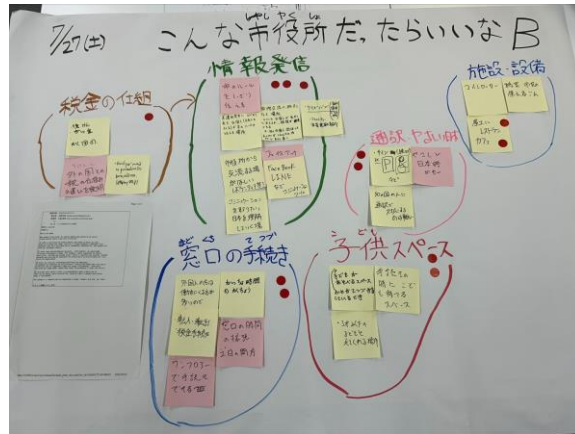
7/27(土) こんな市役所だったらいいなB

しやくしょ

税金の仕組

情報発信

施設・設備

通訳 やさしい日本語

やさしい日本語

窓口の手続き

まどぐち

てつづ

子供スペース

コンビニエンス

レストラン

カフェ

フェイスブック

LINE

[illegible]